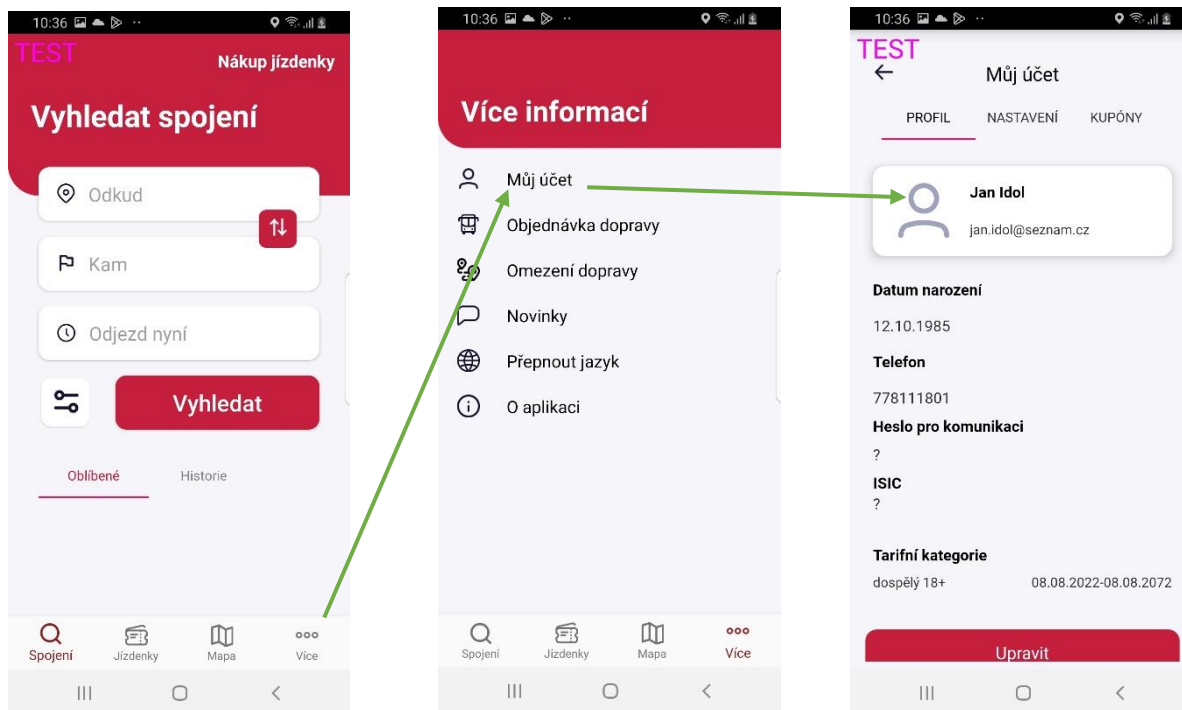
10:36

TEST

Nákup jízdenky

Vyhledat spojení

Odkud

Kam

Odjezd nyní

Vyhledat

Oblíbené

Historie

Spojení

Jízdenky

Mapa

Více

10:36

Více informací

Můj účet

Objednávka dopravy

Omezení dopravy

Novinky

Přepnout jazyk

O aplikaci

Spojení

Jízdenky

Mapa

Více

10:36

TEST

Můj účet

PROFIL

NASTAVENÍ

KUPÓNY

Jan Idol

jan.idol@seznam.cz

Datum narození

12.10.1985

Telefon

778111801

Heslo pro komunikaci

?

ISIC

?

Tarifní kategorie

dospělý 18+

08.08.2022-08.08.2072

Upravit